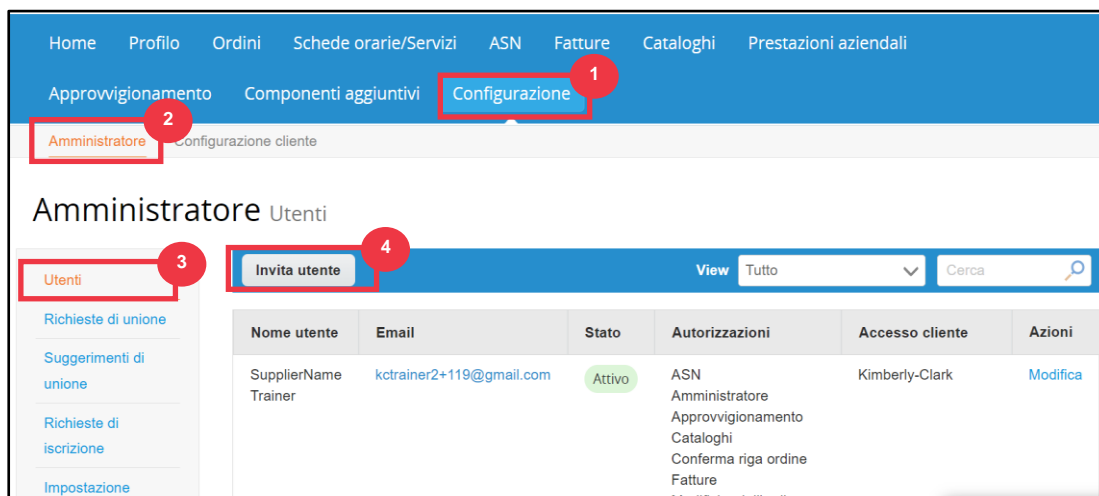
Home Profilo Ordini Schede orarie/Servizi ASN Fatture Cataloghi Prestazioni aziendali

Approvvigionamento Componenti aggiuntivi Configurazione

1

Amministratore Configurazione cliente

2

Amministratore Utenti

Utenti

3

Richieste di unione

Suggerimenti di unione

Richieste di iscrizione

Impostazione

Invita utente

4

View Tutto

Cerca

| Nome utente | Email | Stato | Autorizzazioni | Accesso cliente | Azioni |
|---|---|---|---|---|---|
| SupplierName Trainer | kctrainer2+119@gmail.com | Attivo | ASN Amministratore Approvvigionamento Cataloghi Conferma riga ordine Fatture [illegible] | Kimberly-Clark | Modifica |